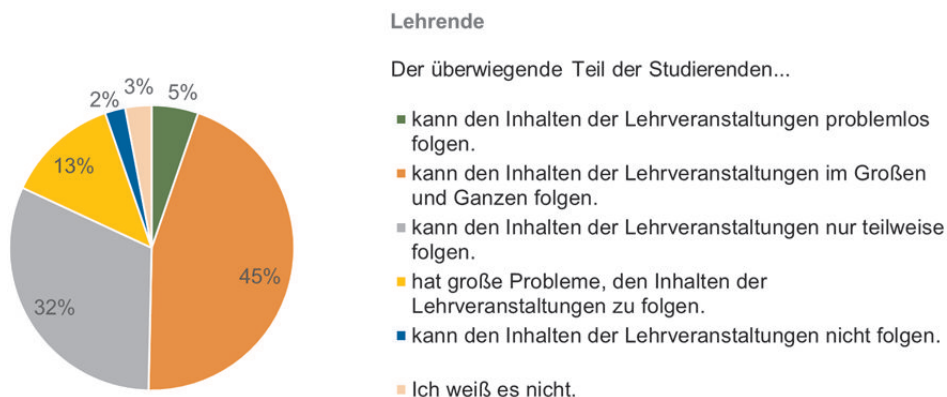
Lehrende

Der überwiegende Teil der Studierenden...

kann den Inhalten der Lehrveranstaltungen problemlos folgen.
kann den Inhalten der Lehrveranstaltungen im Großen und Ganzen folgen.
kann den Inhalten der Lehrveranstaltungen nur teilweise folgen.
hat große Probleme, den Inhalten der Lehrveranstaltungen zu folgen.
kann den Inhalten der Lehrveranstaltungen nicht folgen.
Ich weiß es nicht.

5%
45%
32%
13%
2%
3%